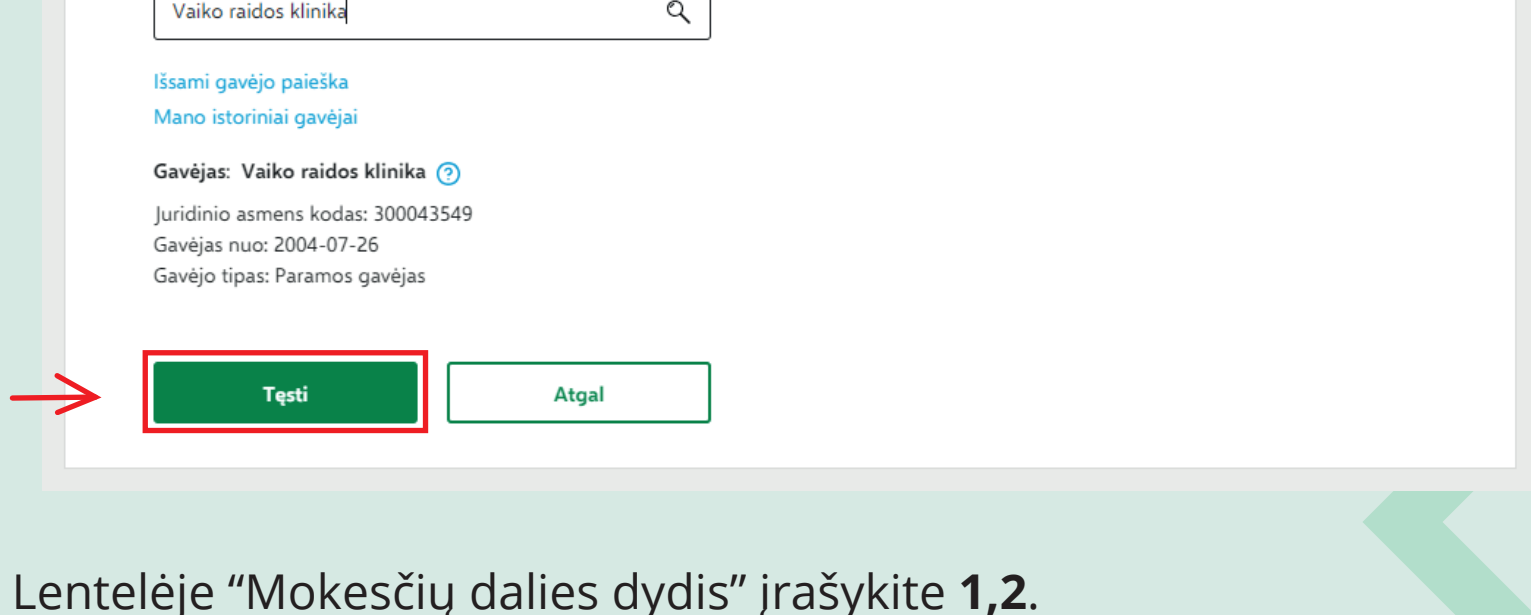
Vaiko raidos klinika

Išsami gavėjo paieška
Mano istoriniai gavėjai

Gavėjas: Vaiko raidos klinika

Juridinio asmens kodas: 300043549
Gavėjas nuo: 2004-07-26
Gavėjo tipas: Paramos gavėjas

Tęsti

Atgal

Lentelėje “Mokesčių dalies dydis” įrašykite **1,2**.